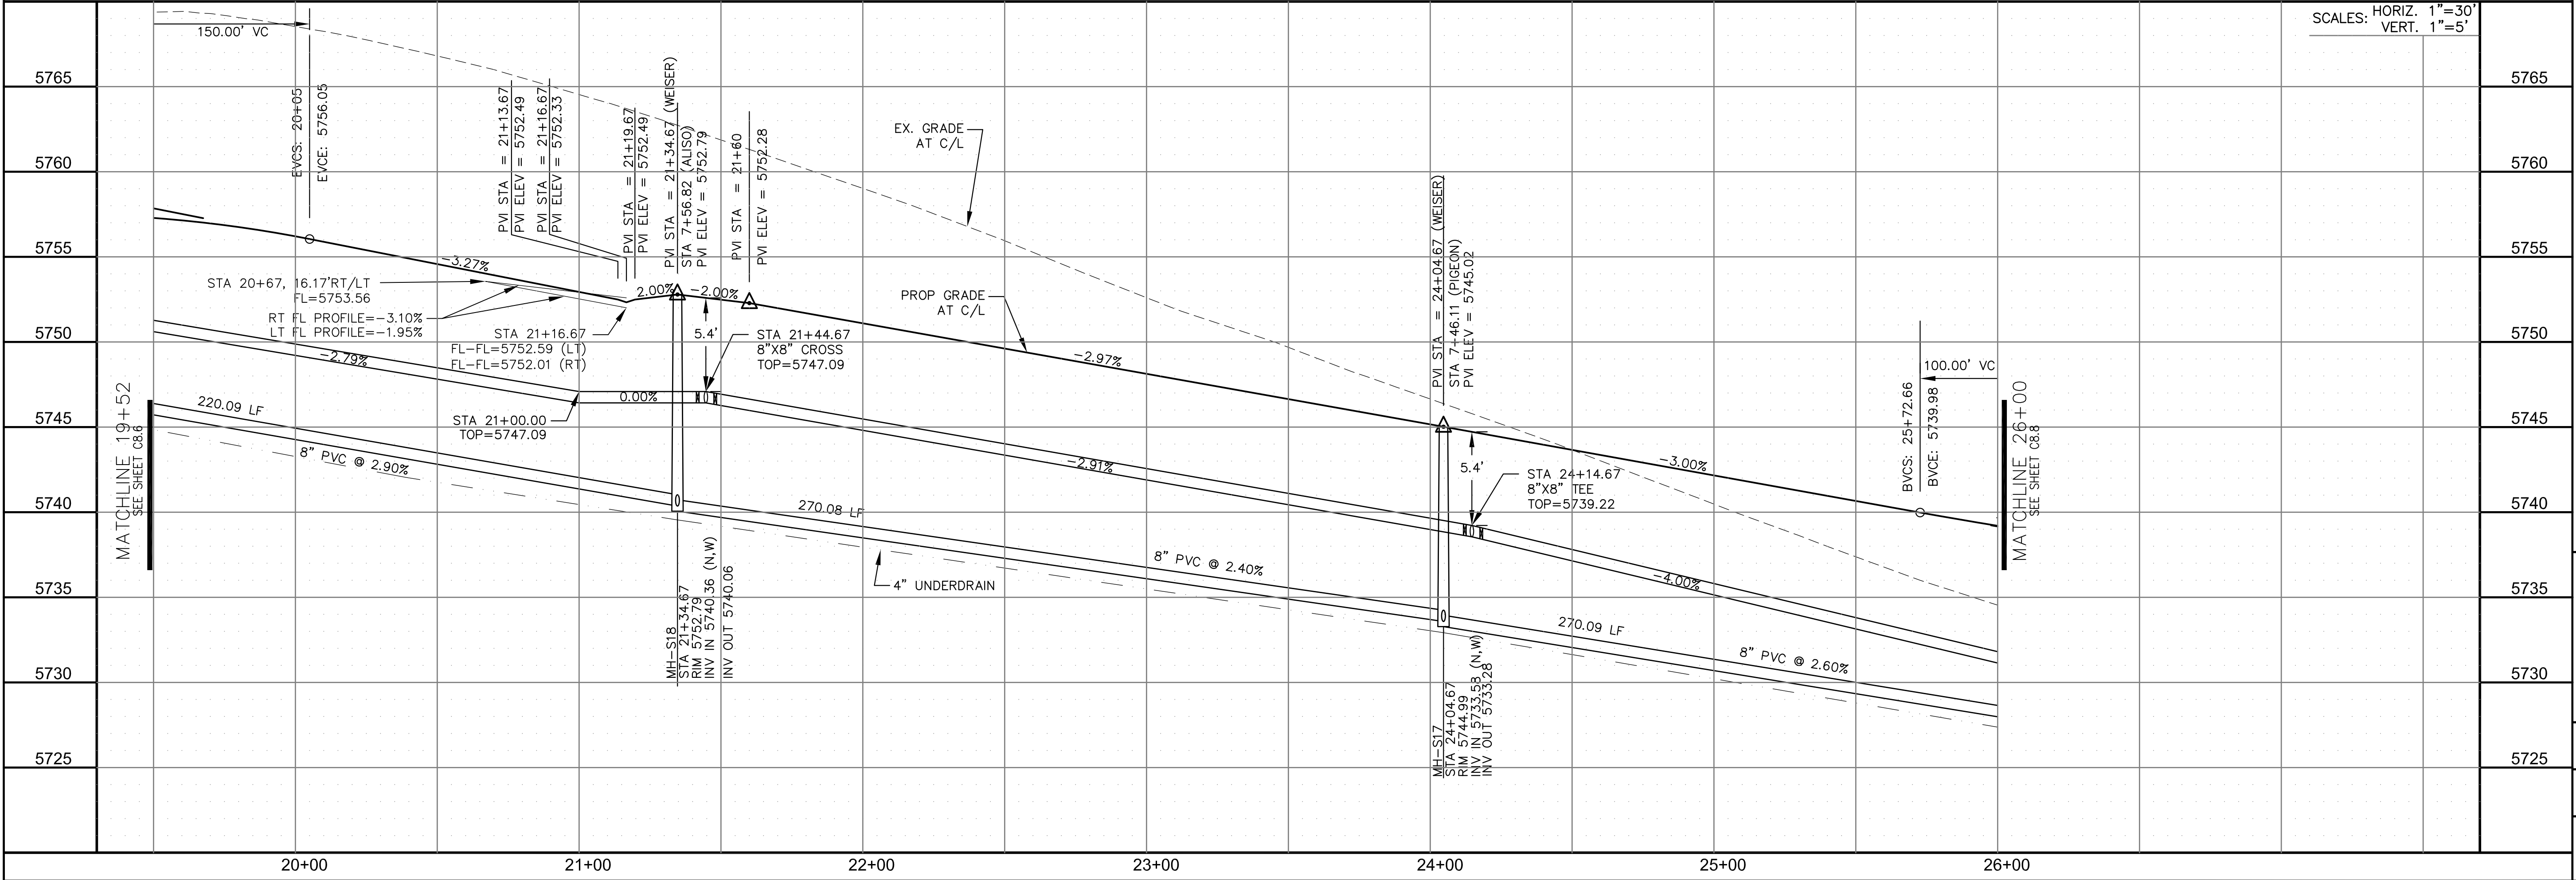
SCALES: HORIZ. 1"=30'
VERT. 1"=5'

150.00' VC

5765
5760
5755
5750
5745
5740
5735
5730
5725

EVCS: 20+05
EVCE: 5756.05

PVI STA = 21+13.67
PVI ELEV = 5752.49
PVI STA = 21+16.67
PVI ELEV = 5752.33

PVI STA = 21+19.67
PVI ELEV = 5752.49

PVI STA = 21+34.67 (WEISER)
STA 7+56.82 (ALISO)
PVI ELEV = 5752.79

PVI STA = 21+60
PVI ELEV = 5752.28

EX. GRADE
AT C/L

-3.27%

STA 20+67, 16.17'RT/LT
FL=5753.56

RT FL PROFILE=-3.10%
LT FL PROFILE=-1.95%

2.00%
-2.00%

STA 21+16.67
FL-FL=5752.59 (LT)
FL-FL=5752.01 (RT)

5.4'

STA 21+44.67
8"X8" CROSS
TOP=5747.09

PROP GRADE
AT C/L

-2.97%

-2.79%

0.00%

STA 21+00.00
TOP=5747.09

220.09 LF

8" PVC @ 2.90%

MATCHLINE 19+52
SEE SHEET C8.6

-2.91%

270.08 LF

4" UNDERDRAIN

8" PVC @ 2.40%

MH-S18
STA 21+34.67
RIM 5752.79
INV IN 5740.36 (N,W)
INV OUT 5740.06

PVI STA = 24+04.67 (WEISER)
STA 7+46.11 (PIGEON)
PVI ELEV = 5745.02

5.4'

STA 24+14.67
8"X8" TEE
TOP=5739.22

-3.00%

-4.00%

270.09 LF

8" PVC @ 2.60%

MH-S17
STA 24+04.67
RIM 5744.99
INV IN 5733.58 (N,W)
INV OUT 5733.28

100.00' VC

BVCS: 25+72.66
BVCE: 5739.98

MATCHLINE 26+00
SEE SHEET C8.8

20+00
21+00
22+00
23+00
24+00
25+00
26+00